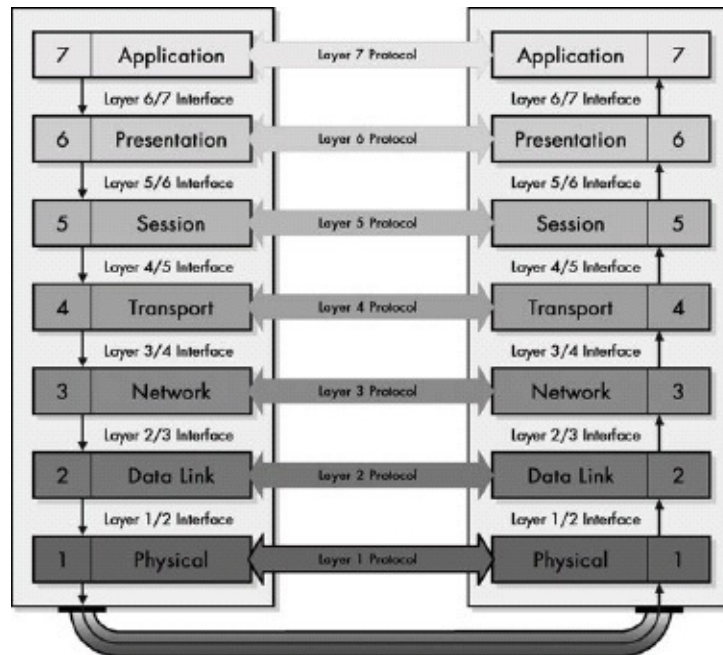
7 Application
Layer 7 Protocol
Application 7
Layer 6/7 Interface
Layer 6/7 Interface
6 Presentation
Layer 6 Protocol
Presentation 6
Layer 5/6 Interface
Layer 5/6 Interface
5 Session
Layer 5 Protocol
Session 5
Layer 4/5 Interface
Layer 4/5 Interface
4 Transport
Layer 4 Protocol
Transport 4
Layer 3/4 Interface
Layer 3/4 Interface
3 Network
Layer 3 Protocol
Network 3
Layer 2/3 Interface
Layer 2/3 Interface
2 Data Link
Layer 2 Protocol
Data Link 2
Layer 1/2 Interface
Layer 1/2 Interface
1 Physical
Layer 1 Protocol
Physical 1